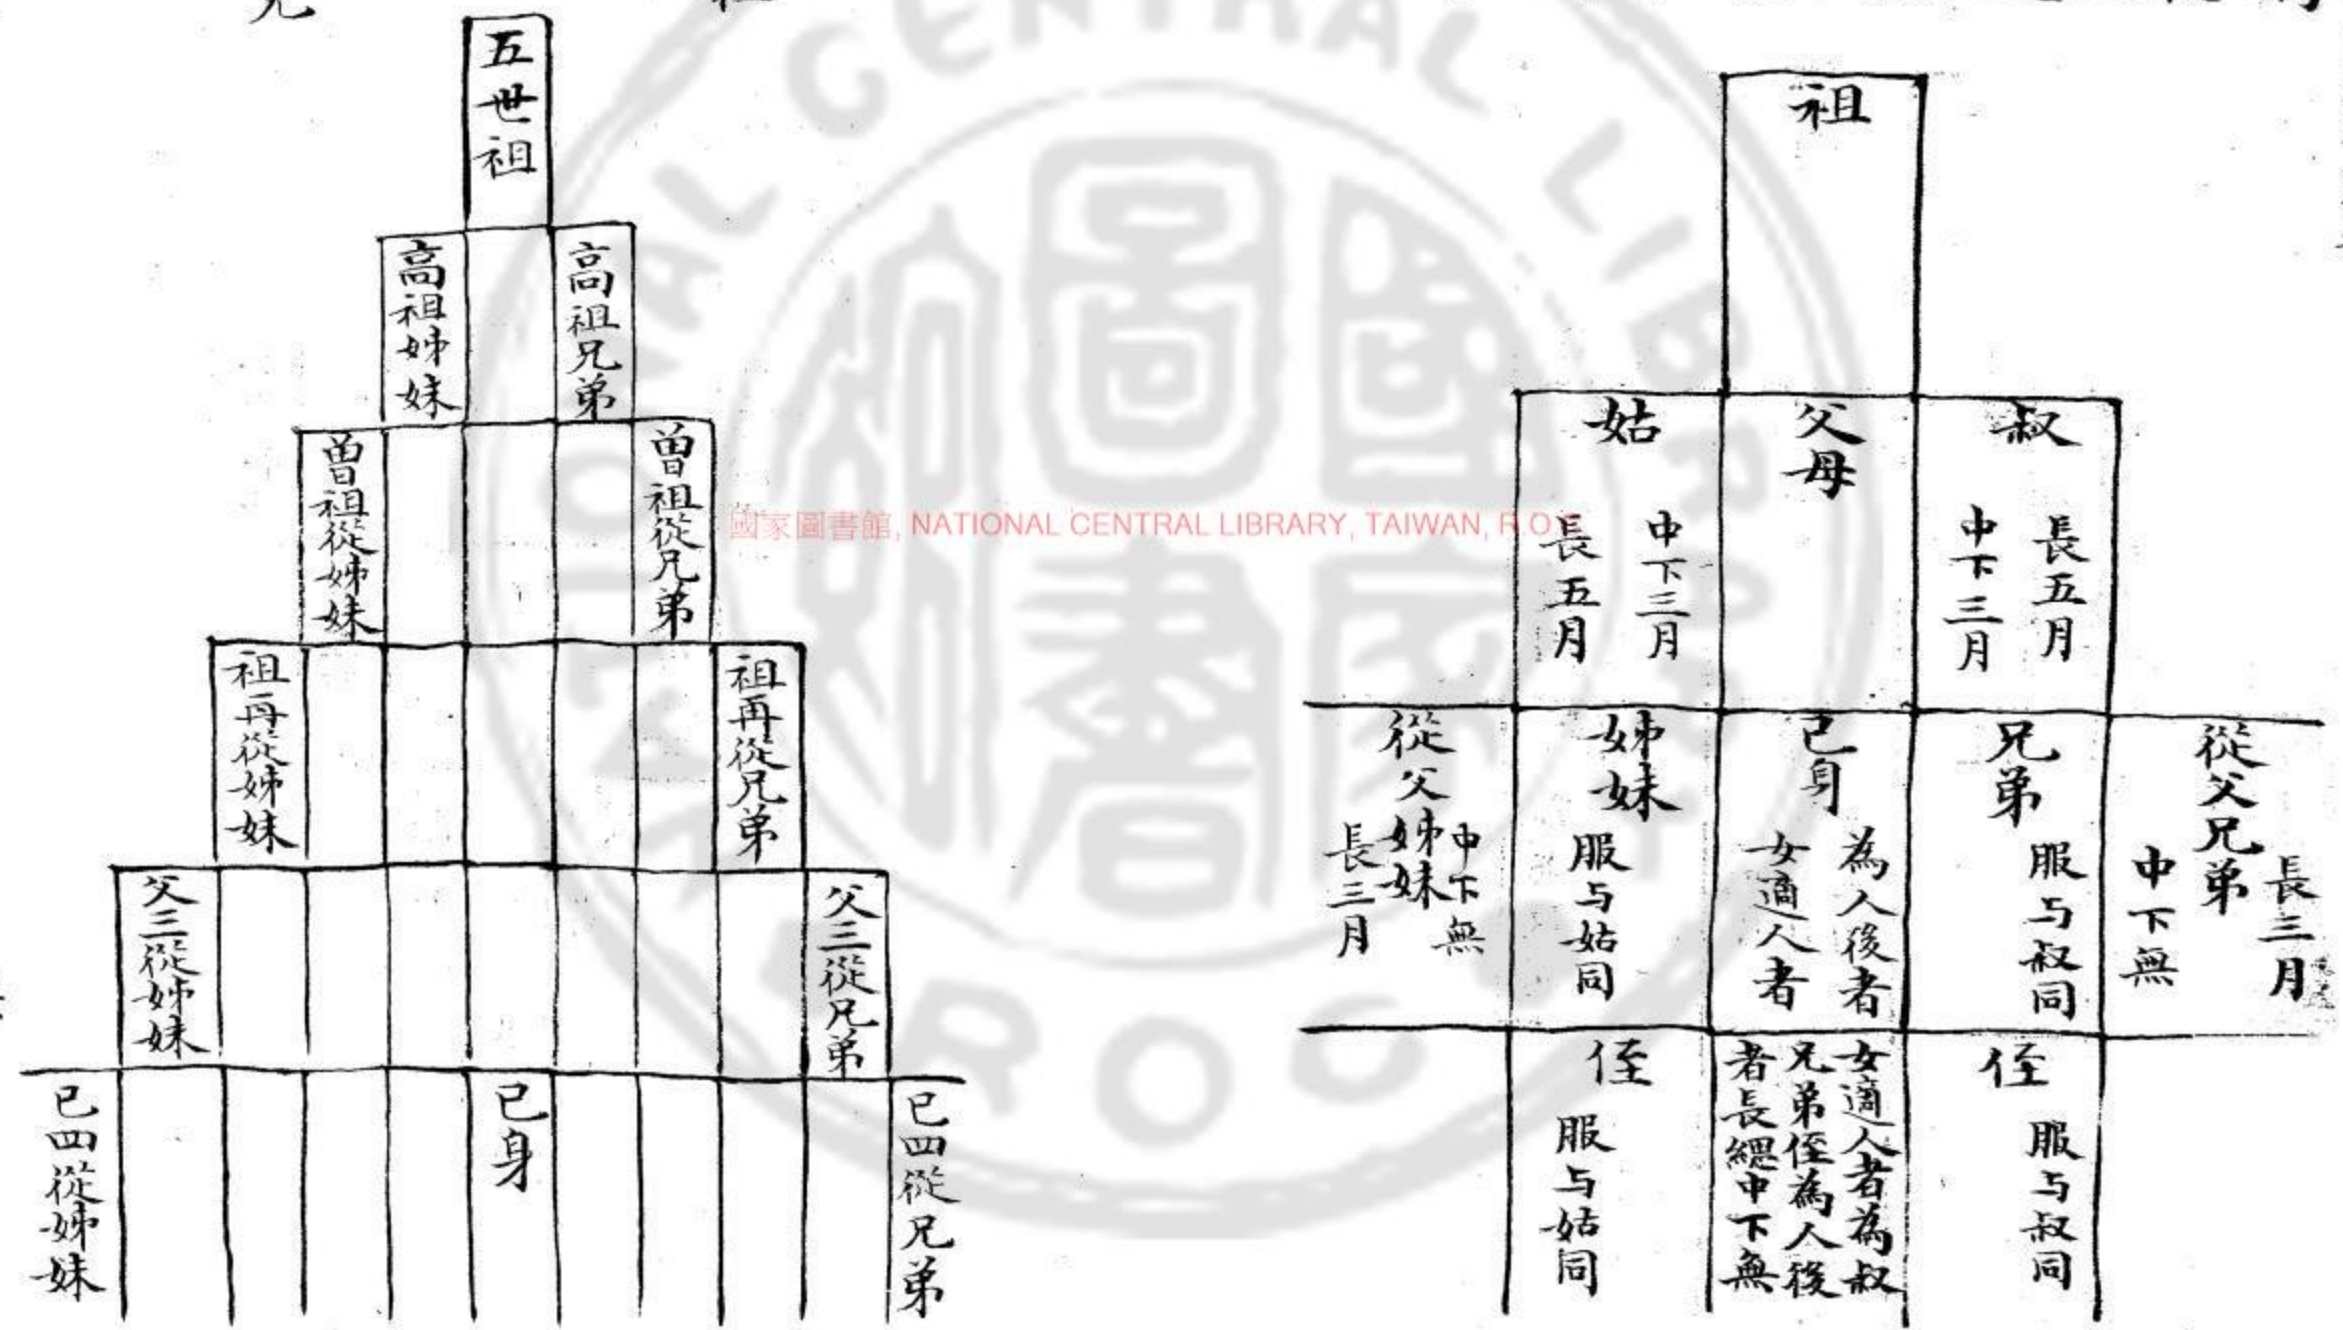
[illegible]

五世祖

高祖姊妹

高祖兄弟

曽祖從姊妹

曽祖從兄弟

祖再從姊妹

祖再從兄弟

父三從姊妹

父三從兄弟

已四從姊妹

已身

已四從兄弟

國家圖書館, NATIONAL CENTRAL LIBRARY, TAIWAN, R.O.C.

祖

姑 長五月 中下三月

父母

叔 長五月 中下三月

從父姊妹 長三月 中下無

姊妹 服与姑同

已身 為人後者 女適人者

兄弟 服与叔同

從父兄弟 長三月 中下無

侄 服与姑同

女適人者為叔兄弟侄為人後者長緦中下無

侄 服与叔同